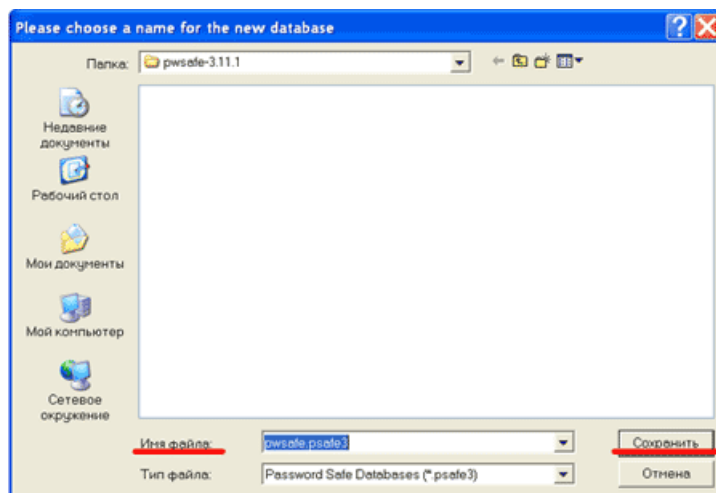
Please choose a name for the new database

Папка: pwsafe-3.11.1

Недавние документы

Рабочий стол

Мои документы

Мой компьютер

Сетевое окружение

Имя файла: pwsafe.psafe3

Тип файла: Password Safe Databases (*.psafe3)

Сохранить

Отмена